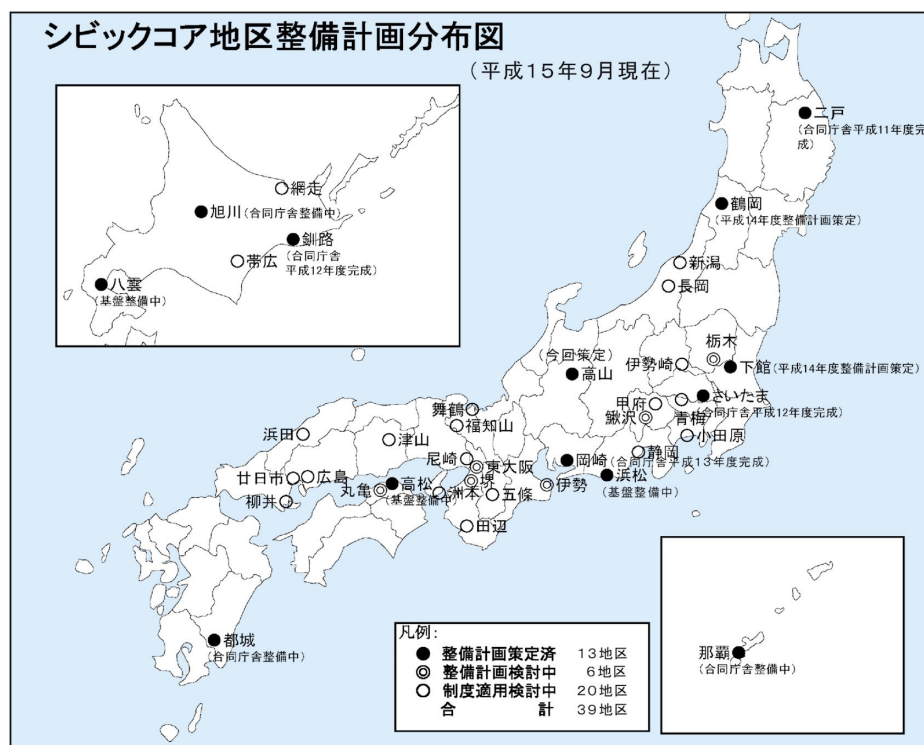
シビックコア地区整備計画分布図

（平成１５年９月現在）

●二戸
（合同庁舎平成11年度完成）

○網走
●旭川（合同庁舎整備中）
●釧路
（合同庁舎平成12年度完成）
○帯広
●八雲
（基盤整備中）

●鶴岡
（平成14年度整備計画策定）
○新潟
○長岡

◎栃木
伊勢崎○
●下館（平成14年度整備計画策定）
（今回策定）
●高山
●さいたま
（合同庁舎平成12年度完成）
甲府○
鰍沢◎
○青梅
○小田原
舞鶴◎
○福知山
浜田○
○津山
尼崎○
◎東大阪
◎堺
○静岡
●岡崎（合同庁舎平成13年度完成）
●浜松
（基盤整備中）
廿日市○
○広島
丸亀◎
●高松
（基盤整備中）
○洲本
○五條
◎伊勢
柳井○
○田辺

●都城
（合同庁舎整備中）

凡例：
● 整備計画策定済 13地区
◎ 整備計画検討中 6地区
○ 制度適用検討中 20地区
合 計 39地区

那覇●
（合同庁舎整備中）